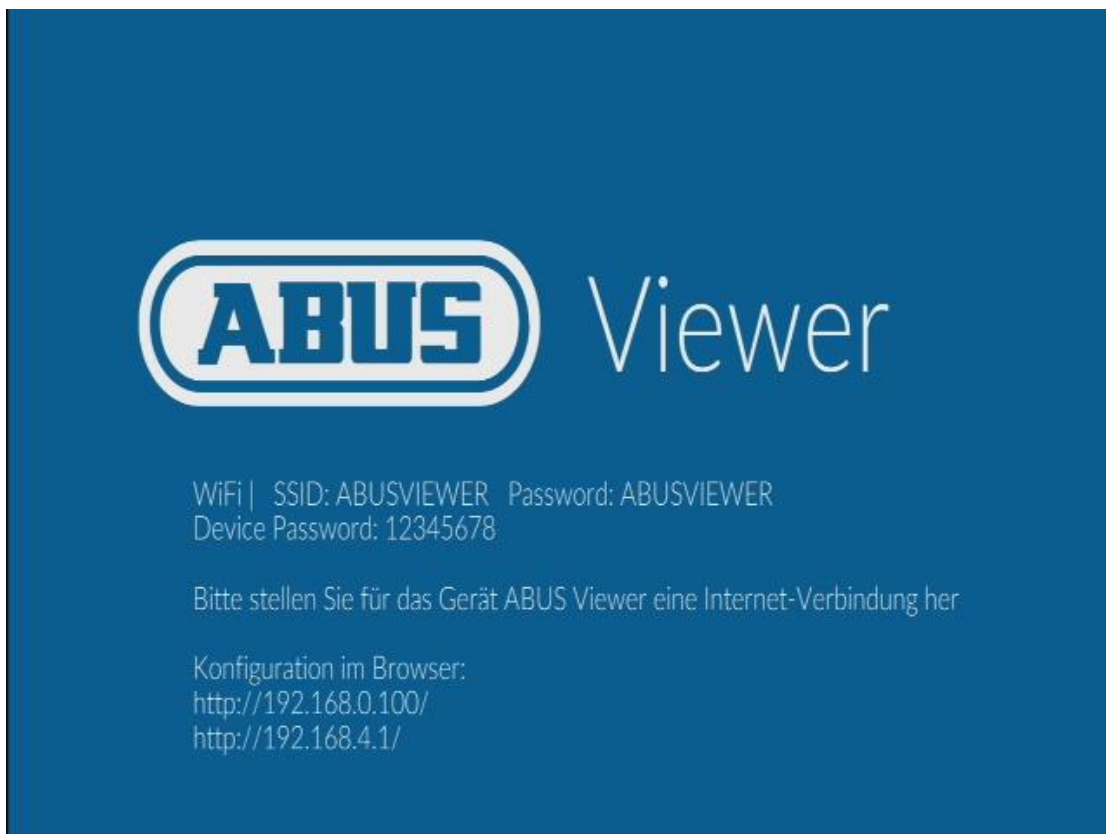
ABUS Viewer

WiFi | SSID: ABUSVIEWER Password: ABUSVIEWER
Device Password: 12345678

Bitte stellen Sie für das Gerät ABUS Viewer eine Internet-Verbindung her

Konfiguration im Browser:
http://192.168.0.100/
http://192.168.4.1/